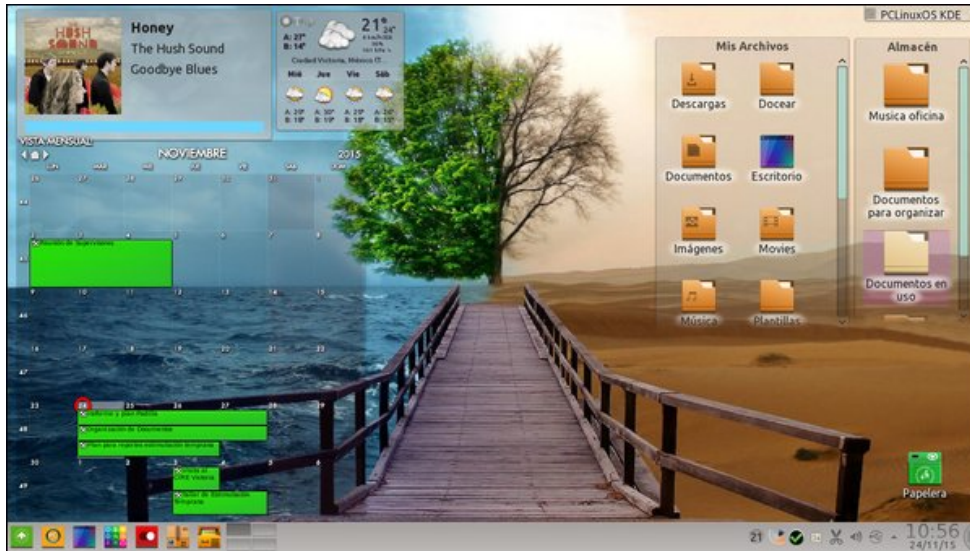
Honey
The Hush Sound
Goodbye Blues

H SH
S ND

21° 24°
A: 27°
B: 14°
Ciudad Victoria, México
Mié Jue Vie Sáb
A: 25° A: 30° A: 21° A: 24°
B: 18° B: 19° B: 18° B: 15°

VISTA MENSUAL
NOVIEMBRE 2015

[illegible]
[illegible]
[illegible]
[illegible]
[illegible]

PCLinuxOS KDE

Mis Archivos
Descargas
Docear
Documentos
Escritorio
Imágenes
Movies
Música
Plantillas

Almacén
Musica oficina
Documentos para organizar
Documentos en uso

Papelera

21
10:56
24/11/15